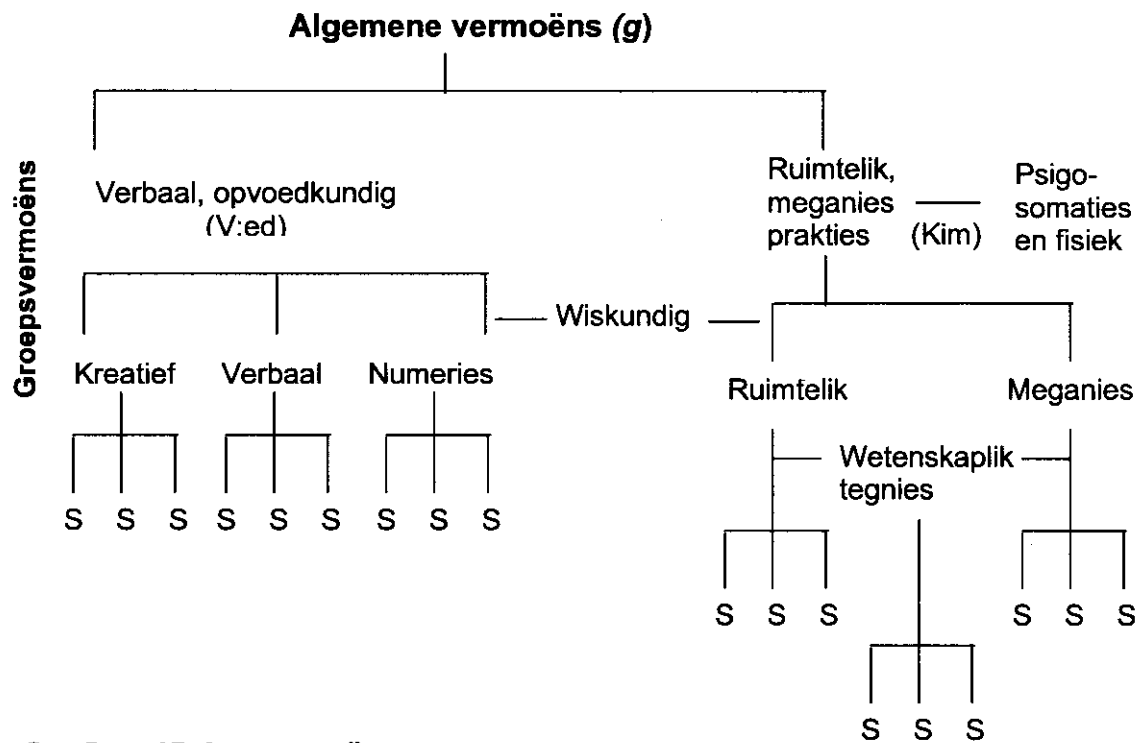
Algemene vermoëns (g)

Groepsvermoëns

Verbaal, opvoedkundig (V:ed)

Ruimtelik, meganies prakties

(Kim)

Psigosomaties en fisiek

Wiskundig

Kreatief

Verbaal

Numeries

Ruimtelik

Meganies

Wetenskaplik tegnies

S S S S S S S S S

S S S

S S S

S S S